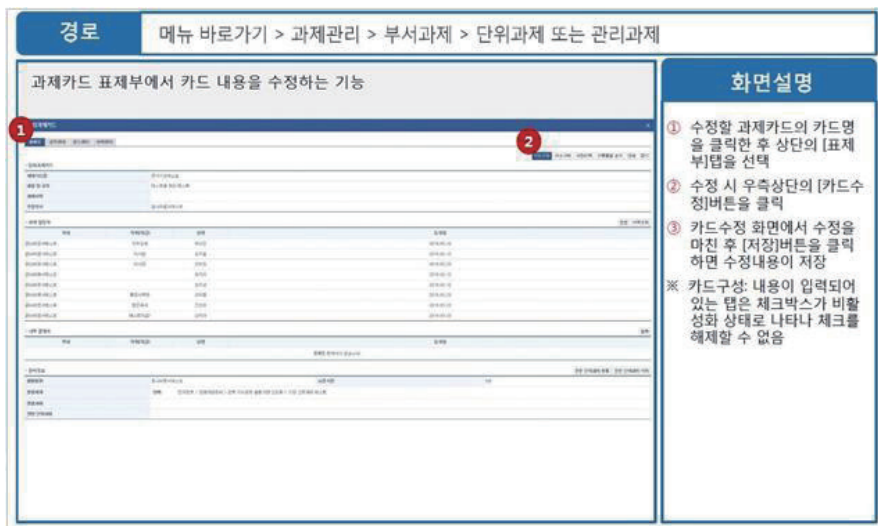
경로 메뉴 바로가기 > 과제관리 > 부서과제 > 단위과제 또는 관리과제

과제카드 표제부에서 카드 내용을 수정하는 기능

1

2

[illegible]

화면설명

① 수정할 과제카드의 카드명을 클릭한 후 상단의 [표제부]탭을 선택

② 수정 시 우측상단의 [카드수정]버튼을 클릭

③ 카드수정 화면에서 수정을 마친 후 [저장]버튼을 클릭하면 수정내용이 저장

※ 카드구성: 내용이 입력되어 있는 탭은 체크박스가 비활성화 상태로 나타나 체크를 해제할 수 없음